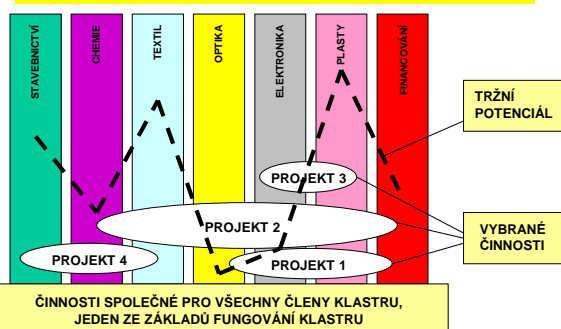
STAVEBNICTVÍ

CHEMIE

TEXTIL

OPTIKA

ELEKTRONIKA

PLASTY

FINANCOVÁNÍ

TRŽNÍ POTENCIÁL

PROJEKT 3

PROJEKT 2

VYBRANÉ ČINNOSTI

PROJEKT 4

PROJEKT 1

ČINNOSTI SPOLEČNÉ PRO VŠECHNY ČLENY KLASTRU, JEDEN ZE ZÁKLADŮ FUNGOVÁNÍ KLASTRU